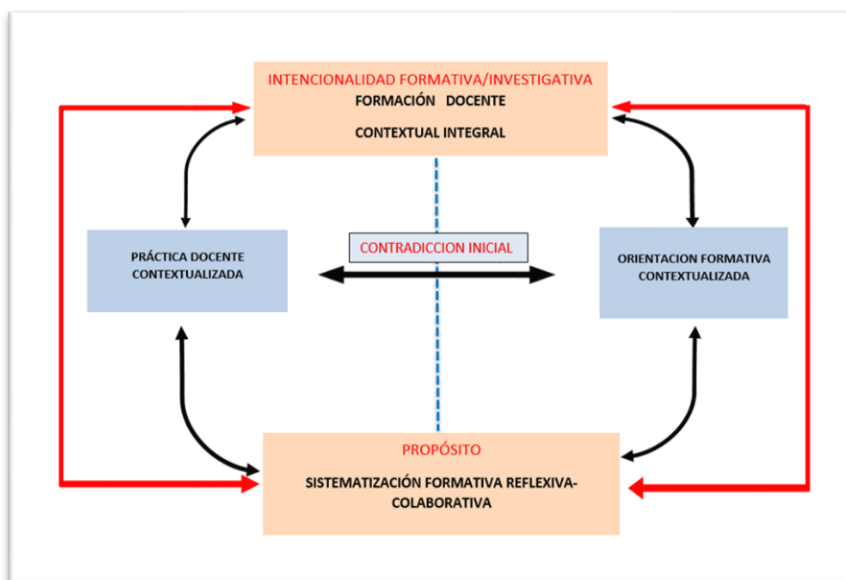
INTENCIONALIDAD FORMATIVA/INVESTIGATIVA
FORMACIÓN DOCENTE
CONTEXTUAL INTEGRAL

PRÁCTICA DOCENTE CONTEXTUALIZADA

CONTRADICCION INICIAL

ORIENTACION FORMATIVA CONTEXTUALIZADA

PROPÓSITO
SISTEMATIZACIÓN FORMATIVA REFLEXIVA-COLABORATIVA